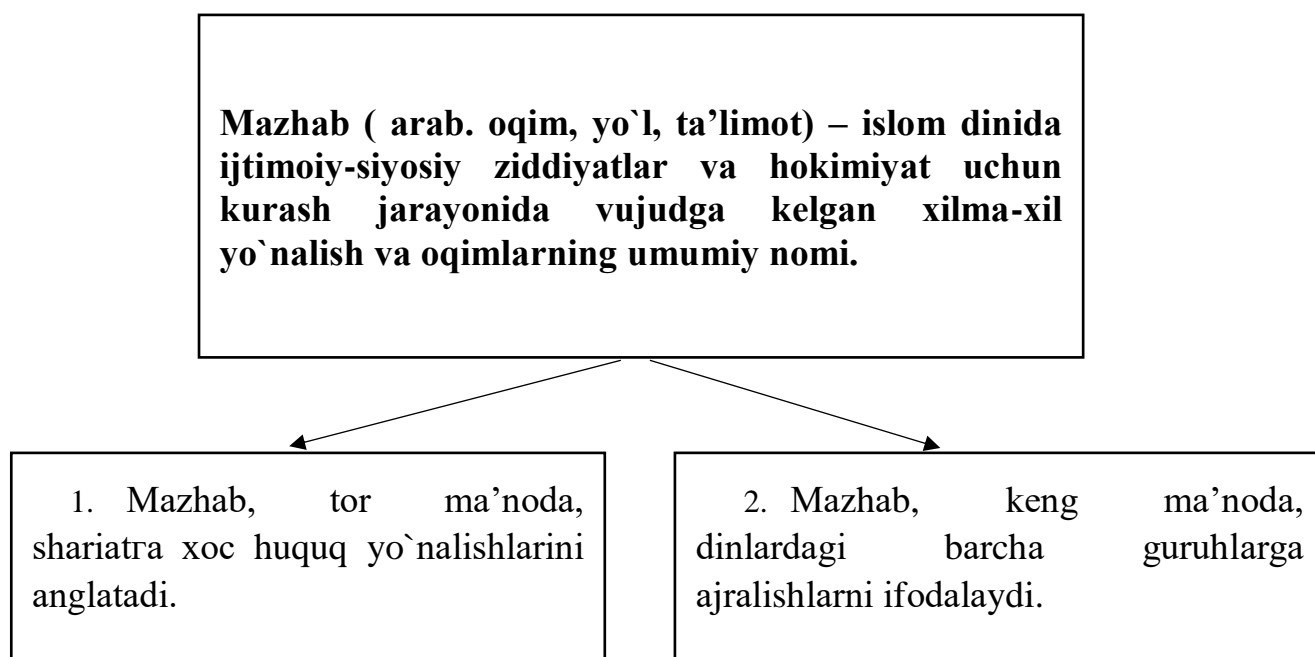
Mazhab ( arab. oqim, yo`l, ta'limot) – islom dinida ijtimoiy-siyosiy ziddiyatlar va hokimiyat uchun kurash jarayonida vujudga kelgan xilma-xil yo`nalish va oqimlarning umumiy nomi.

1. Mazhab, tor ma'noda, shariatra xoc huquq yo`nalishlarini anglatadi.

2. Mazhab, keng ma'noda, dinlardagi barcha guruhlarga ajralishlarni ifodalaydi.